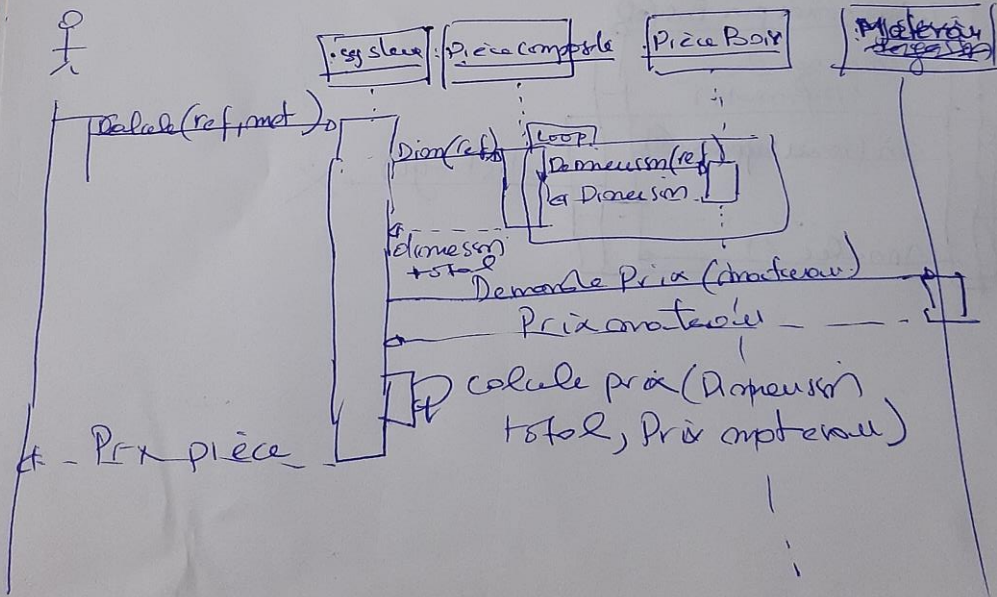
:system
:Pièce composite
:Pièce Bois
:Materiau

Calcule(ref, mat)

Dim(ref)

loop

Dimension(ref)

Dimension

dimension total

Demande Prix (materiau)

Prix materiau

calcule prix (Dimension total, Prix materiau)

Prix pièce